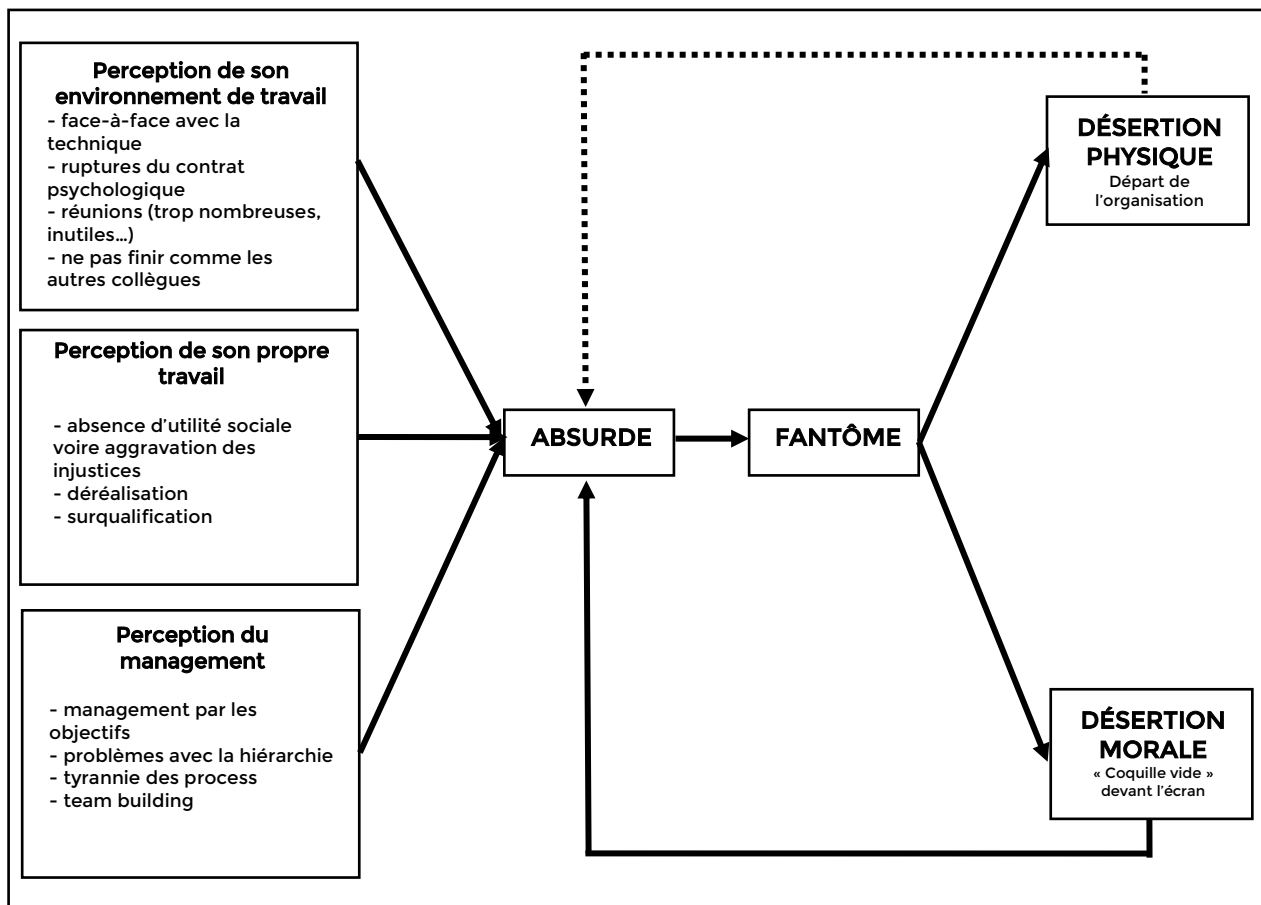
Perception de son environnement de travail
- face-à-face avec la technique
- ruptures du contrat psychologique
- réunions (trop nombreuses, inutiles…)
- ne pas finir comme les autres collègues

Perception de son propre travail
- absence d'utilité sociale voire aggravation des injustices
- déréalisation
- surqualification

Perception du management
- management par les objectifs
- problèmes avec la hiérarchie
- tyrannie des process
- team building

ABSURDE

FANTÔME

DÉSERTION PHYSIQUE
Départ de l'organisation

DÉSERTION MORALE
« Coquille vide » devant l'écran